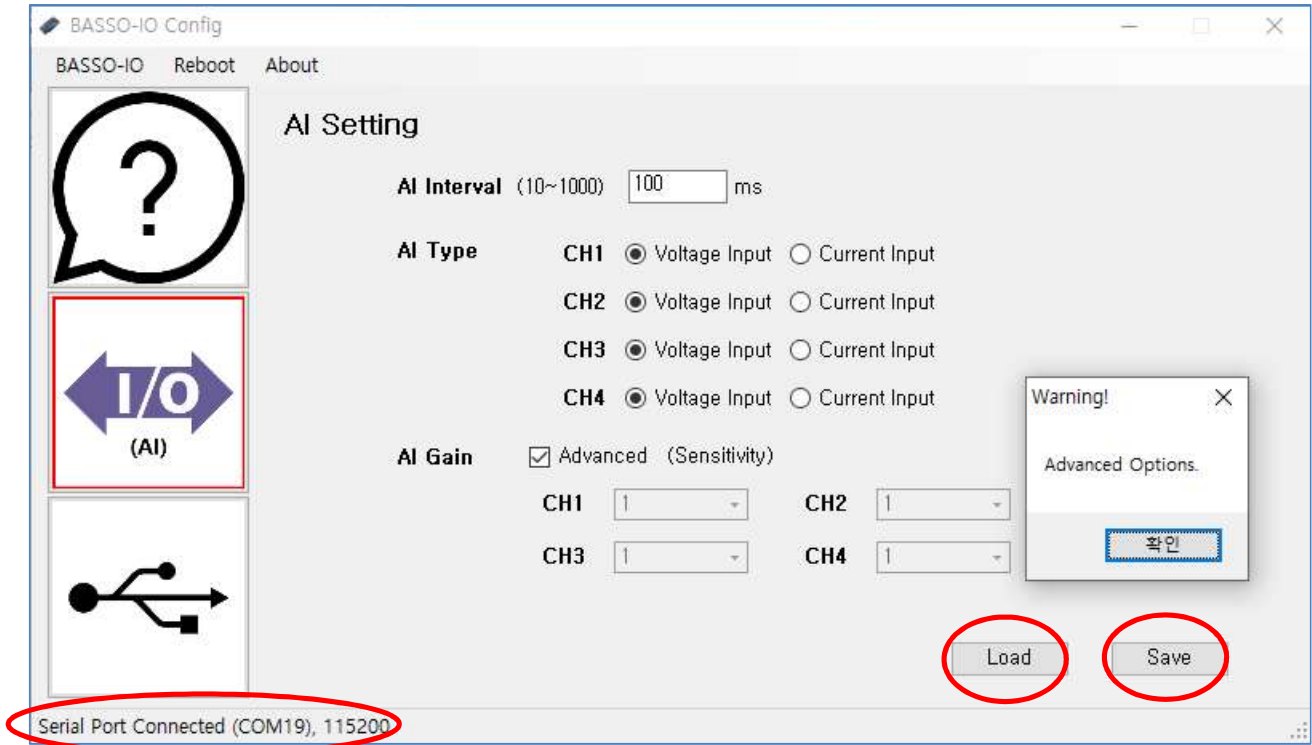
BASSO-IO Config

BASSO-IO Reboot About

?

I/O
(AI)

AI Setting

AI Interval (10~1000) 100 ms

AI Type

CH1 Voltage Input Current Input

CH2 Voltage Input Current Input

CH3 Voltage Input Current Input

CH4 Voltage Input Current Input

AI Gain Advanced (Sensitivity)

CH1 1 CH2 1

CH3 1 CH4 1

Warning!

Advanced Options.

확인

Load Save

Serial Port Connected (COM19), 115200